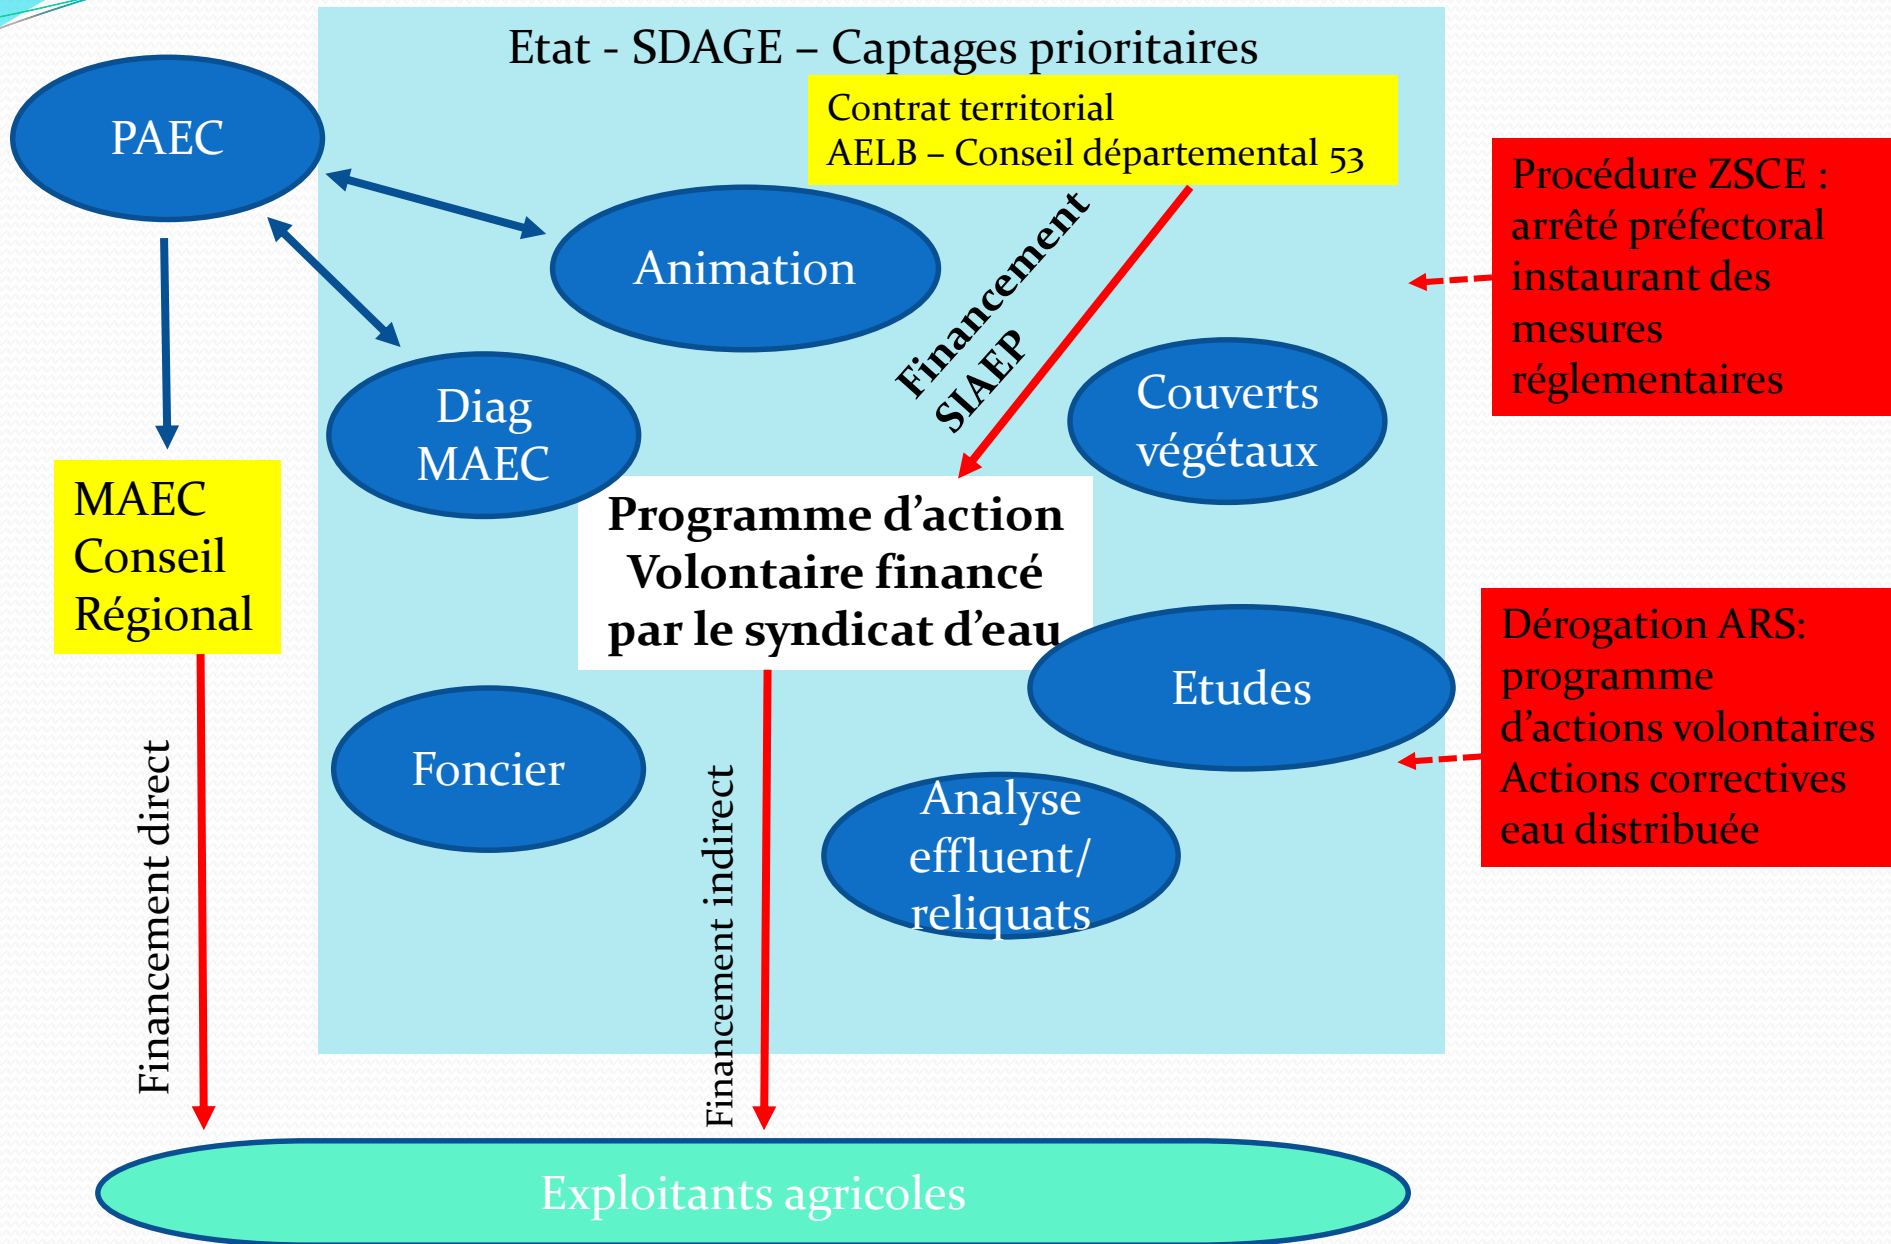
Etat - SDAGE – Captages prioritaires

Contrat territorial
AELB – Conseil départemental 53

PAEC

Animation

Financement SIAEP

Procédure ZSCE : arrêté préfectoral instaurant des mesures réglementaires

Diag MAEC

Couverts végétaux

MAEC Conseil Régional

Programme d'action Volontaire financé par le syndicat d'eau

Etudes

Dérogation ARS: programme d'actions volontaires Actions correctives eau distribuée

Foncier

Analyse effluent/ reliquats

Financement direct

Financement indirect

Exploitants agricoles